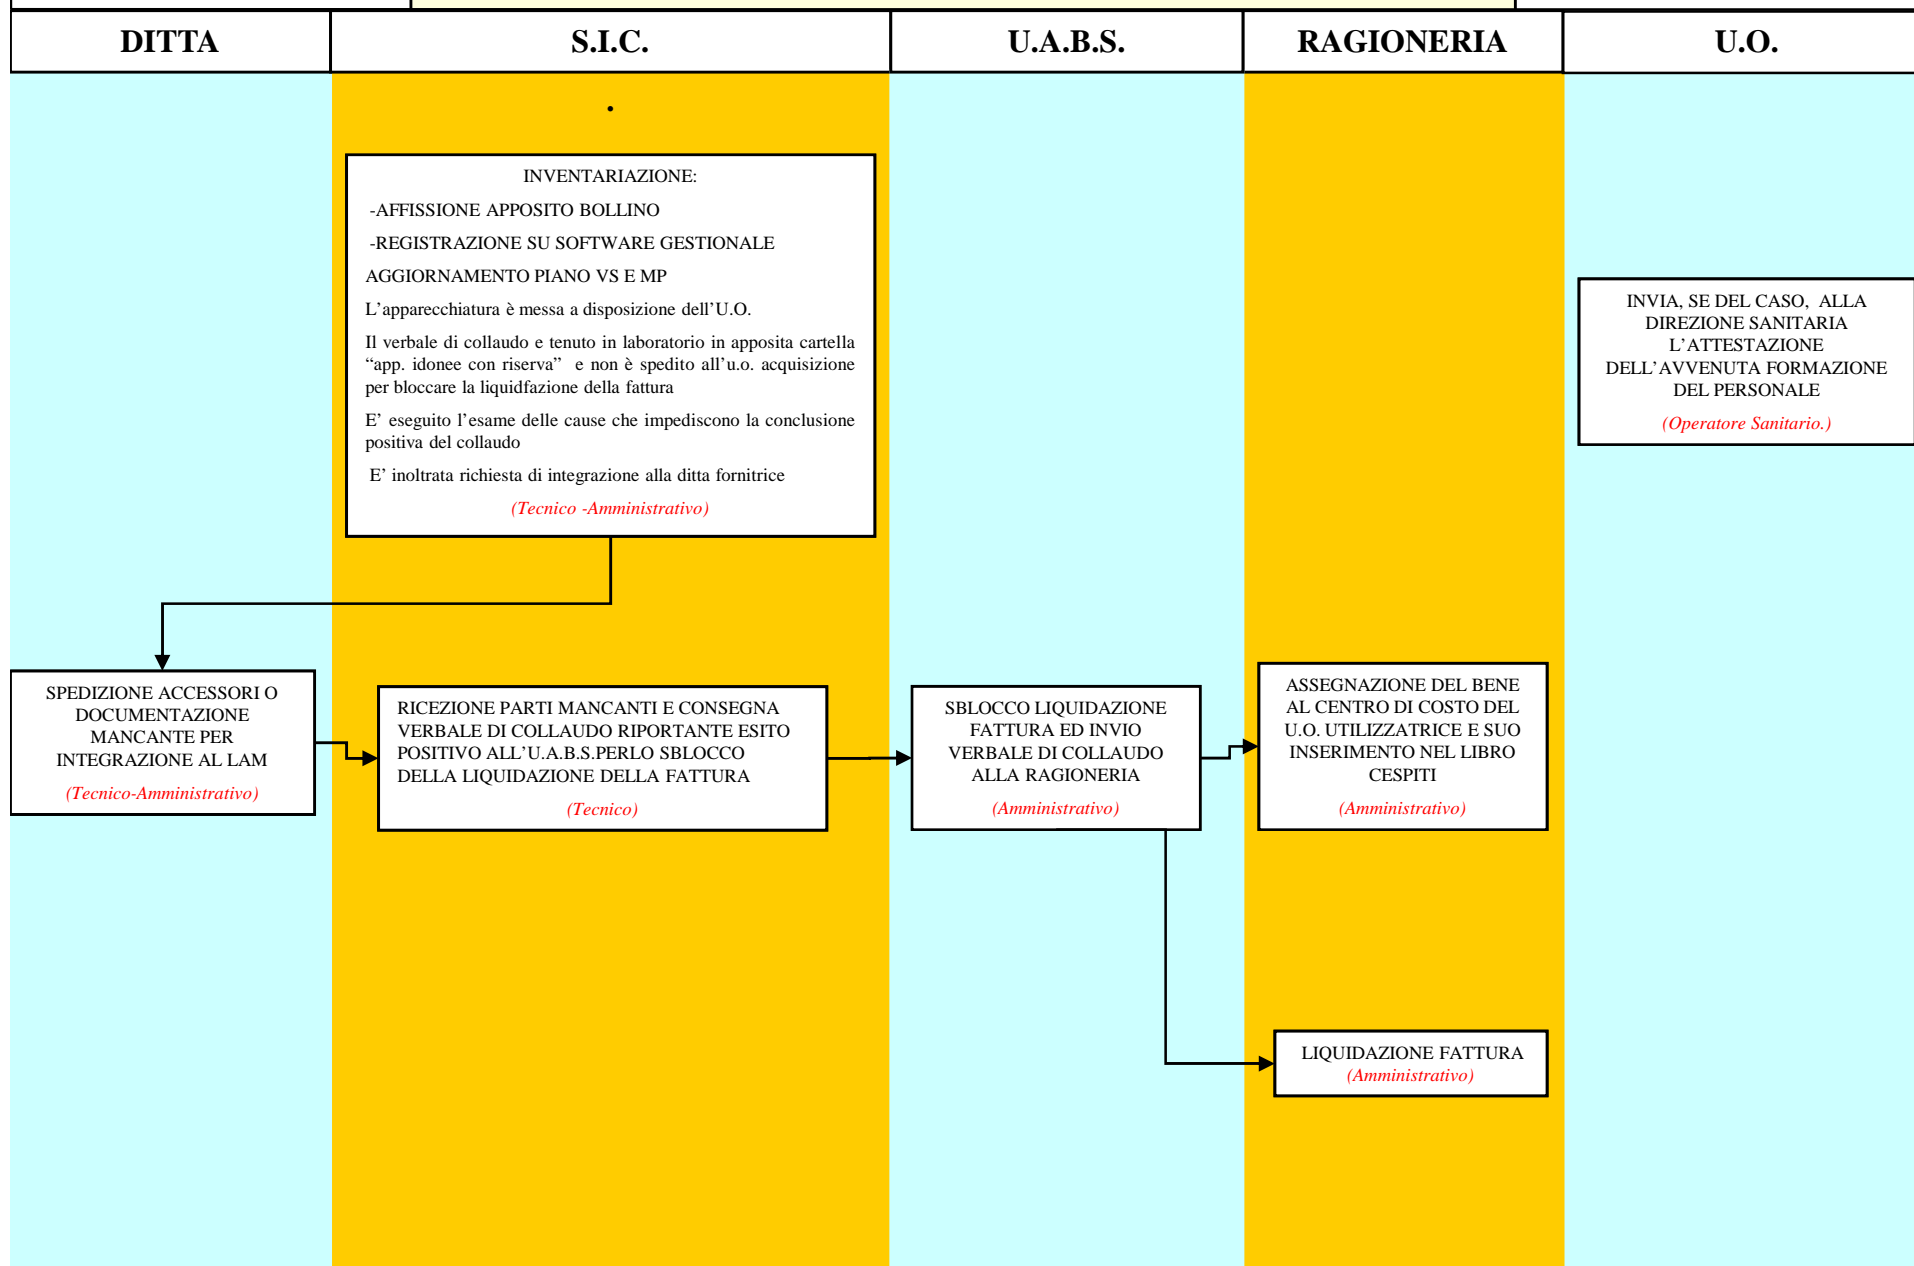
| DITTA | S.I.C. | U.A.B.S. | RAGIONERIA | U.O. |
|---|---|---|---|---|

INVENTARIAZIONE:

-AFFISSIONE APPOSITO BOLLINO

-REGISTRAZIONE SU SOFTWARE GESTIONALE

AGGIORNAMENTO PIANO VS E MP

L’apparecchiatura è messa a disposizione dell’U.O.

Il verbale di collaudo e tenuto in laboratorio in apposita cartella “app. idonee con riserva” e non è spedito all’u.o. acquisizione per bloccare la liquidfazione della fattura

E’ eseguito l’esame delle cause che impediscono la conclusione positiva del collaudo

E’ inoltrata richiesta di integrazione alla ditta fornitrice

(Tecnico -Amministrativo)

INVIA, SE DEL CASO, ALLA DIREZIONE SANITARIA L’ATTESTAZIONE DELL’AVVENUTA FORMAZIONE DEL PERSONALE

(Operatore Sanitario.)

SPEDIZIONE ACCESSORI O DOCUMENTAZIONE MANCANTE PER INTEGRAZIONE AL LAM

(Tecnico-Amministrativo)

RICEZIONE PARTI MANCANTI E CONSEGNA VERBALE DI COLLAUDO RIPORTANTE ESITO POSITIVO ALL’U.A.B.S.PERLO SBLOCCO DELLA LIQUIDAZIONE DELLA FATTURA

(Tecnico)

SBLOCCO LIQUIDAZIONE FATTURA ED INVIO VERBALE DI COLLAUDO ALLA RAGIONERIA

(Amministrativo)

ASSEGNAZIONE DEL BENE AL CENTRO DI COSTO DEL U.O. UTILIZZATRICE E SUO INSERIMENTO NEL LIBRO CESPITI

(Amministrativo)

LIQUIDAZIONE FATTURA
(Amministrativo)